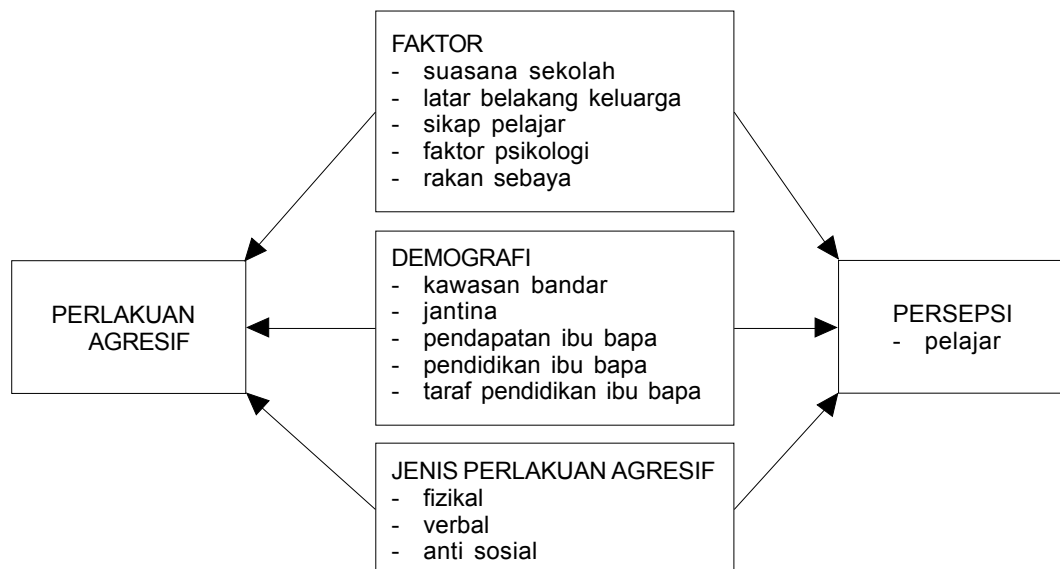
FAKTOR
- suasana sekolah
- latar belakang keluarga
- sikap pelajar
- faktor psikologi
- rakan sebaya

PERLAKUAN AGRESIF

DEMOGRAFI
- kawasan bandar
- jantina
- pendapatan ibu bapa
- pendidikan ibu bapa
- taraf pendidikan ibu bapa

PERSEPSI
- pelajar

JENIS PERLAKUAN AGRESIF
- fizikal
- verbal
- anti sosial